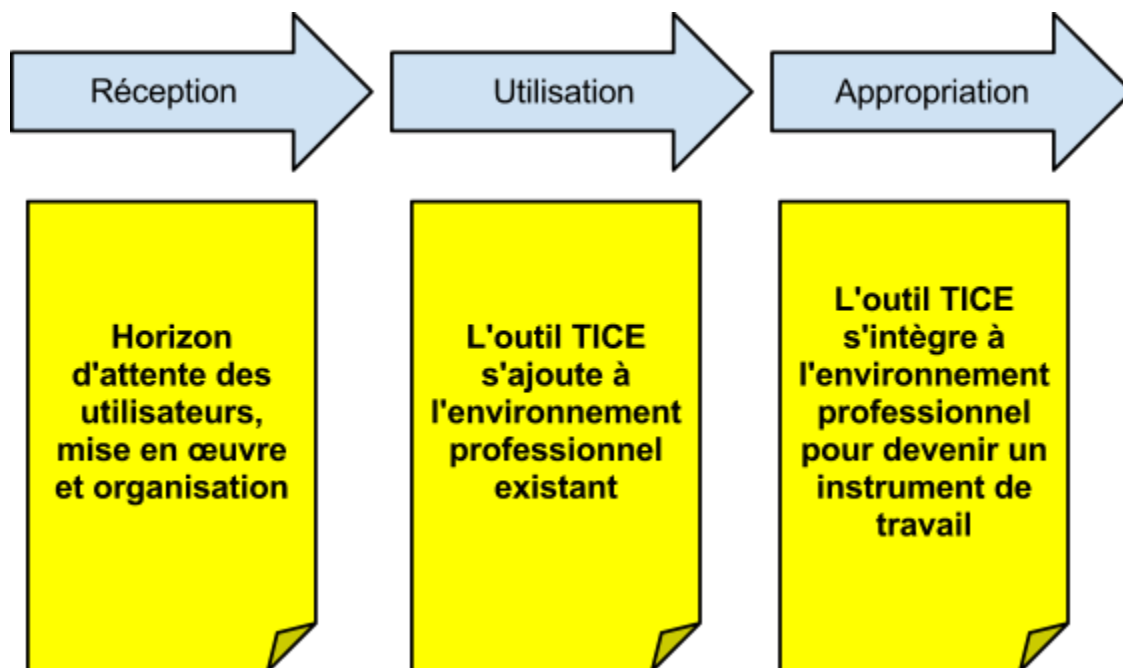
Réception

Utilisation

Appropriation

Horizon d'attente des utilisateurs, mise en œuvre et organisation

L'outil TICE s'ajoute à l'environnement professionnel existant

L'outil TICE s'intègre à l'environnement professionnel pour devenir un instrument de travail